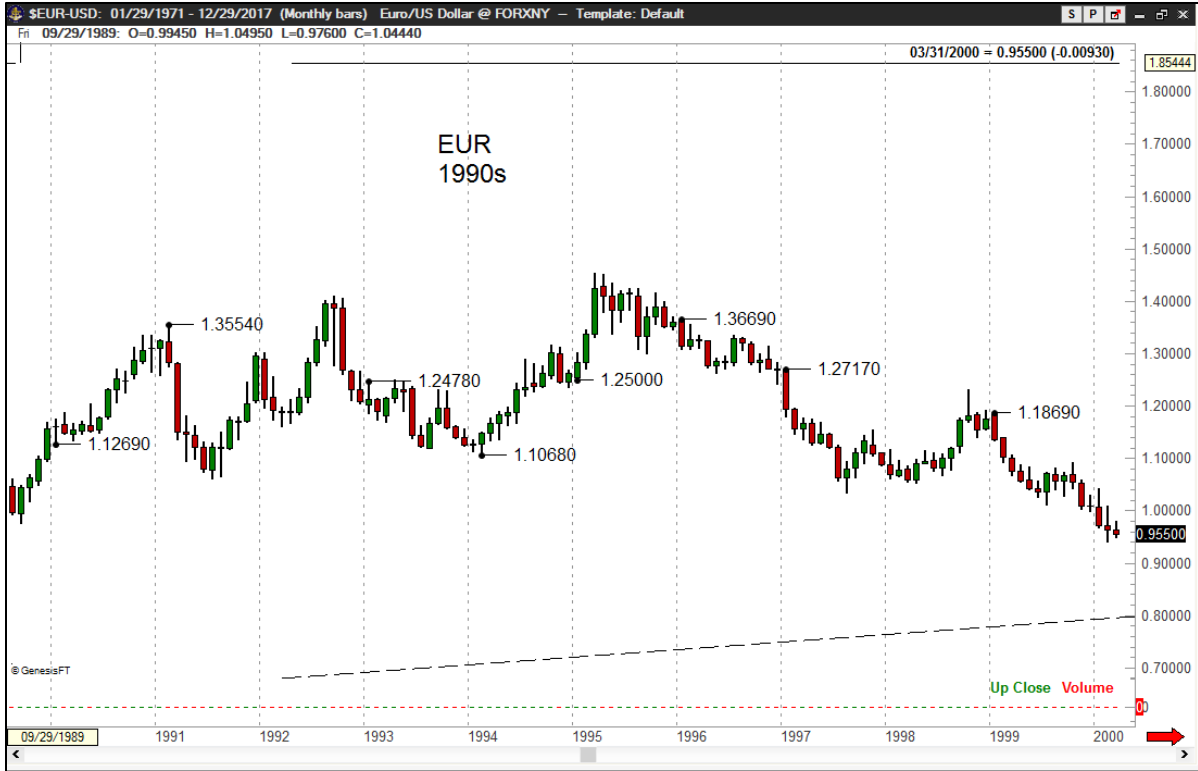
$EUR-USD: 01/29/1971 - 12/29/2017 (Monthly bars) Euro/US Dollar @ FORXNY — Template: Default

S P

Fri 09/29/1989: O=0.99450 H=1.04950 L=0.97600 C=1.04440

03/31/2000 = 0.95500 (-0.00930)

EUR
1990s

1.35540
1.12690
1.24780
1.10680
1.25000
1.36690
1.27170
1.18690

1.85444
1.80000
1.70000
1.60000
1.50000
1.40000
1.30000
1.20000
1.10000
1.00000
0.95500
0.90000
0.80000
0.70000
0

© GenesisFT

Up Close Volume

09/29/1989
1991
1992
1993
1994
1995
1996
1997
1998
1999
2000